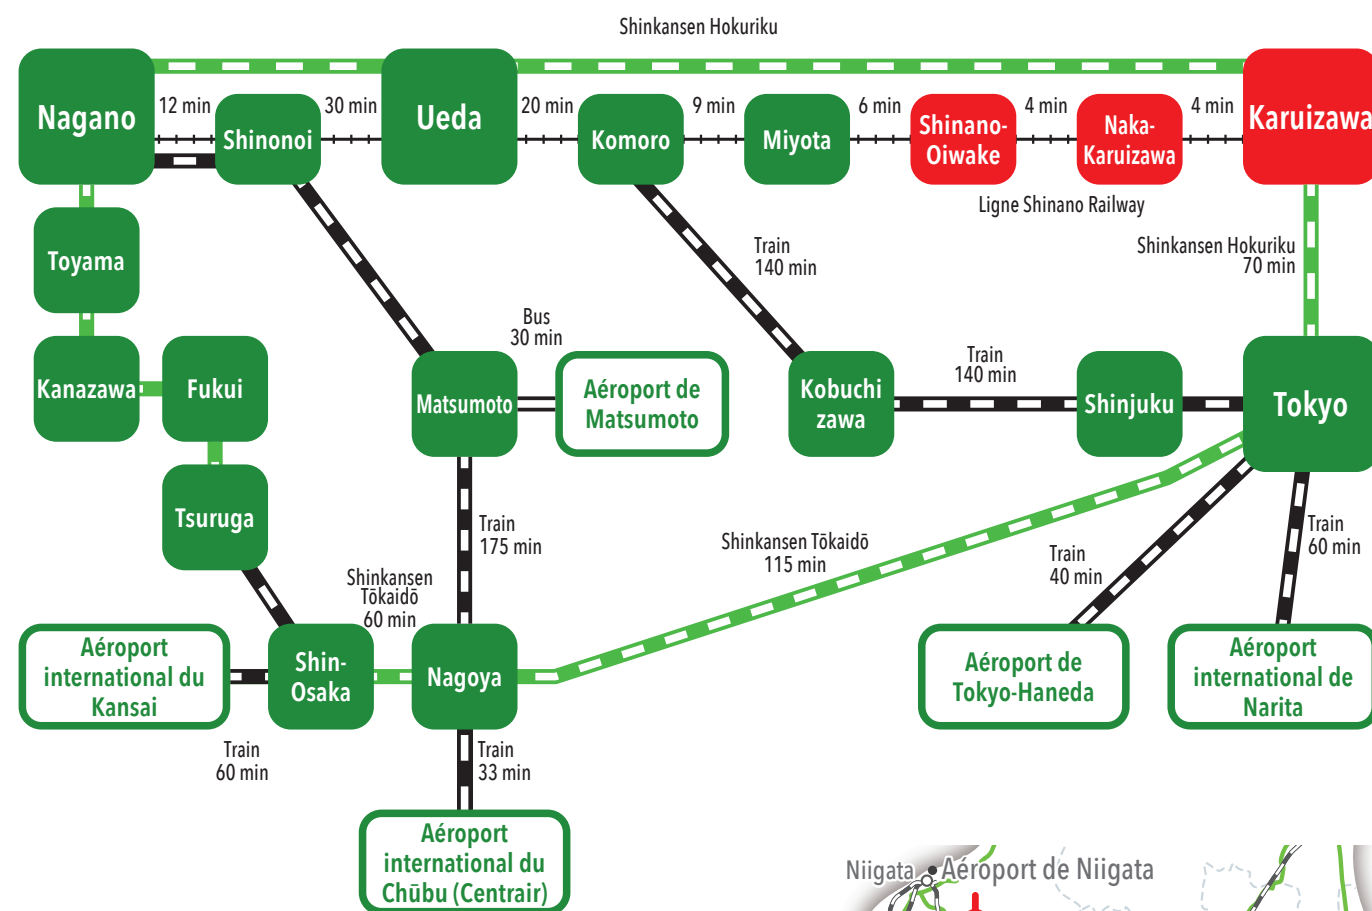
Shinkansen Hokuriku

Nagano

12 min

Shinonoi

30 min

Ueda

20 min

Komoro

9 min

Miyota

6 min

Shinano-Oiwake

4 min

Naka-Karuizawa

4 min

Karuizawa

Ligne Shinano Railway

Toyama

Train 140 min

Shinkansen Hokuriku 70 min

Bus 30 min

Kanazawa

Fukui

Matsumoto

Aéroport de Matsumoto

Kobuchi zawa

Train 140 min

Shinjuku

Tokyo

Tsuruga

Train 175 min

Shinkansen Tōkaidō 115 min

Train 40 min

Train 60 min

Shinkansen Tōkaidō 60 min

Aéroport international du Kansai

Shin-Osaka

Nagoya

Aéroport de Tokyo-Haneda

Aéroport international de Narita

Train 60 min

Train 33 min

Aéroport international du Chūbu (Centrair)

Niigata

Aéroport de Niigata